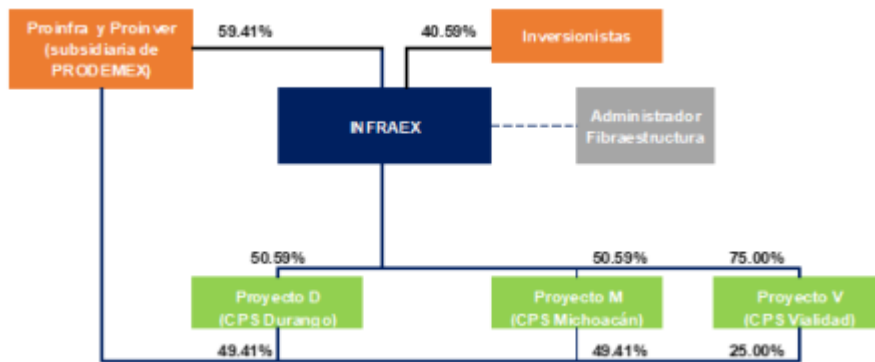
Proinfra y Proinver (subsidiaria de PRODEMEX)

59.41%

40.59%

Inversionistas

INFRAEX

Administrador Fibraestructura

50.59%

50.59%

75.00%

Proyecto D (CPS Durango)

Proyecto M (CPS Michoacán)

Proyecto V (CPS Vialidad)

49.41%

49.41%

25.00%